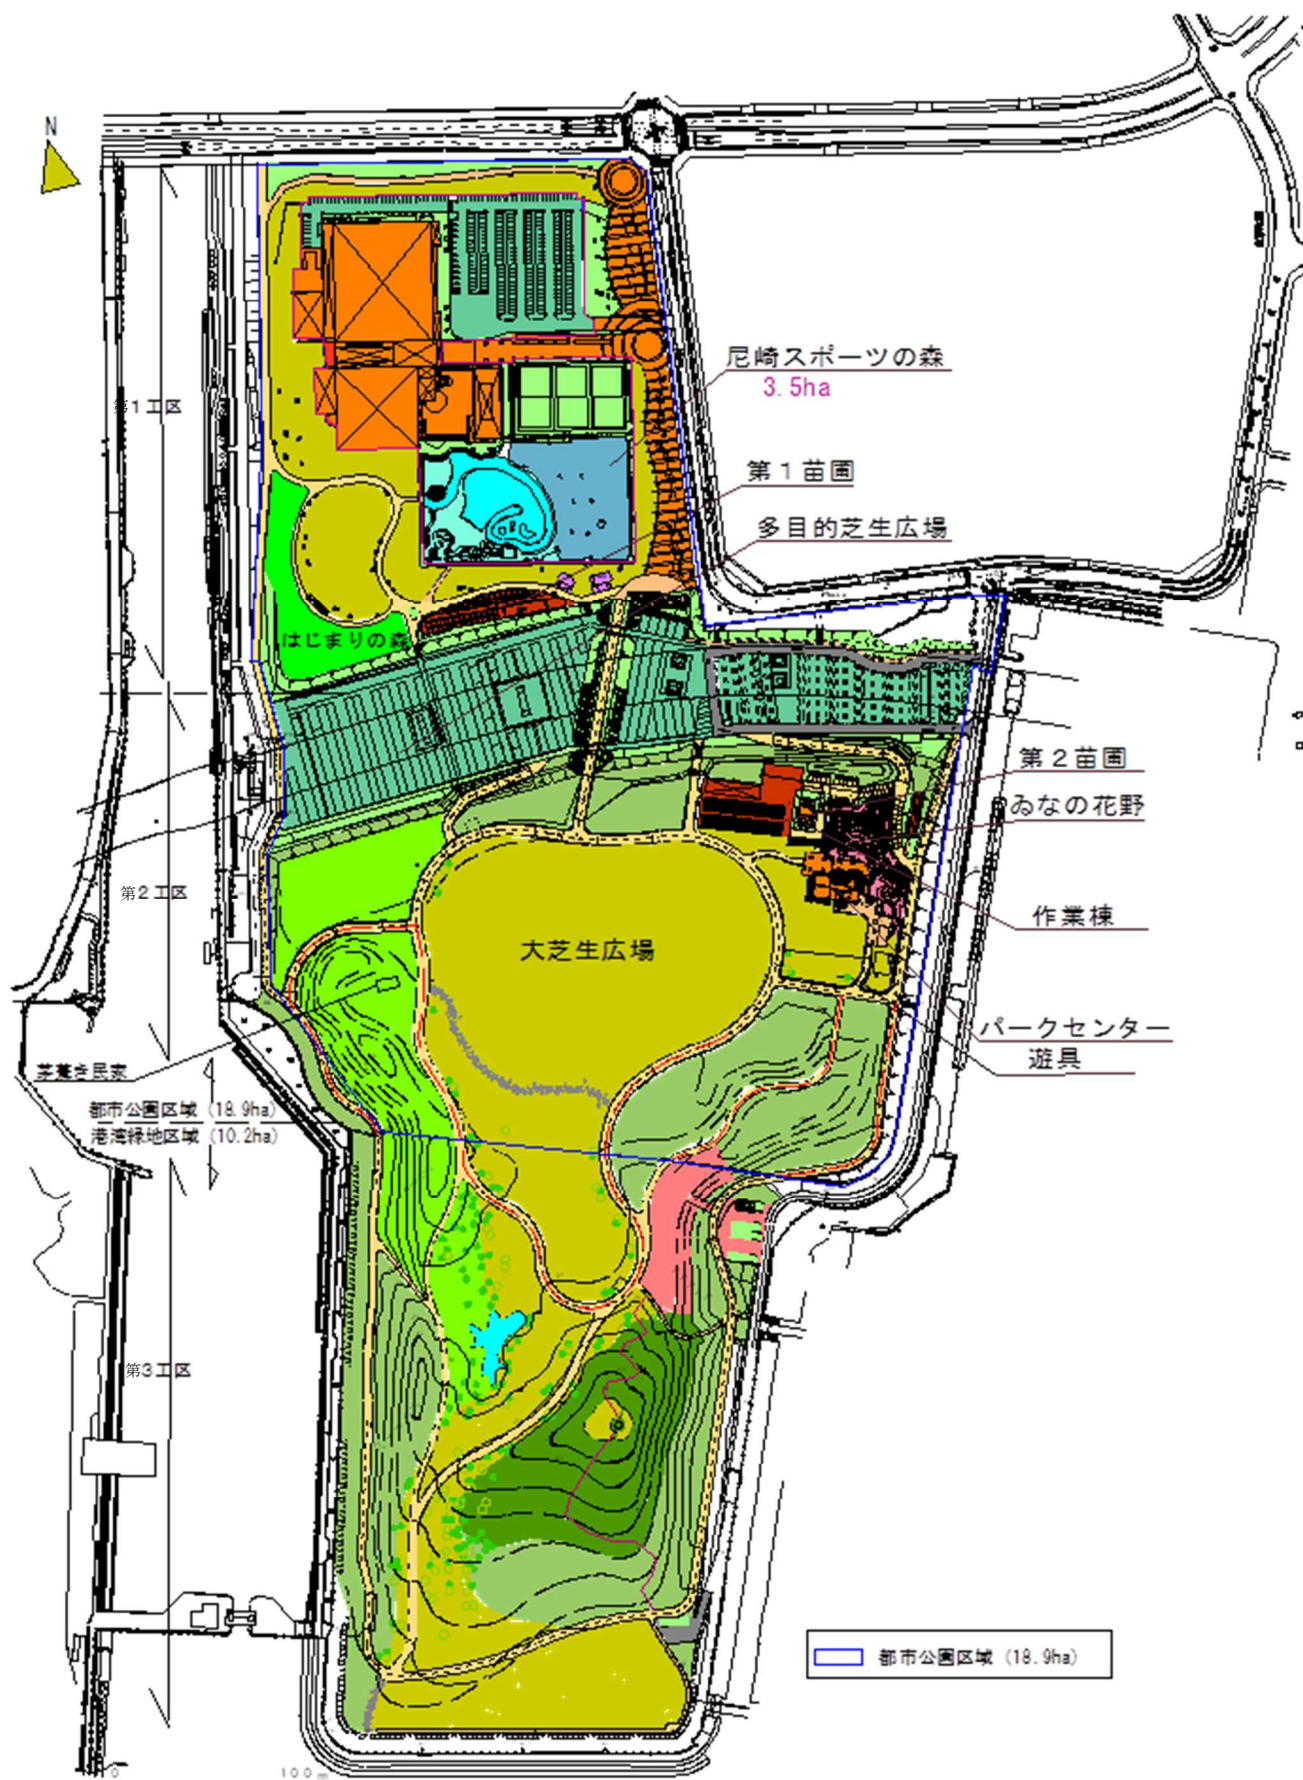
N

尼崎スポーツの森
3.5ha

第1工区

第1苗圃

多目的芝生広場

はじまりの森

第2苗圃

ゐなの花野

第2工区

作業棟

大芝生広場

パークセンター

遊具

芝生広場

都市公園区域（18.9ha）
港湾緑地区域（10.2ha）

第3工区

都市公園区域（18.9ha）

0
100m